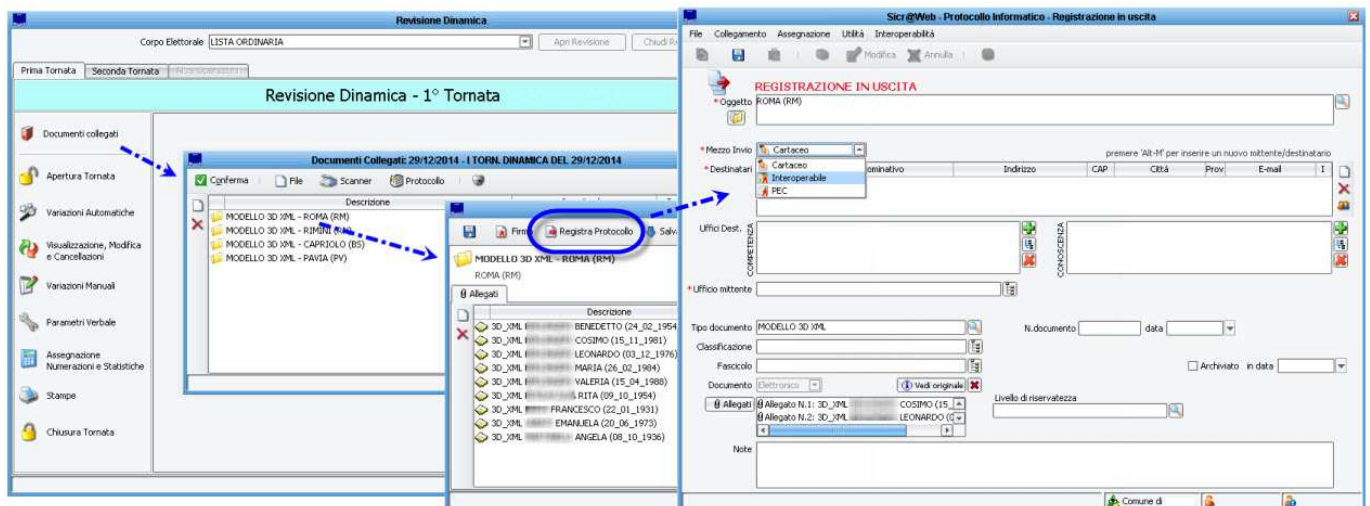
Revisione Dinamica

Corpo Elettorale LISTA ORDINARIA

Apri Revisione

Chiudi R

Prima Tornata

Seconda Tornata

Revisione Dinamica - 1° Tornata

Documenti collegati

Apertura Tornata

Variazioni Automatiche

Visualizzazione, Modifica e Cancellazioni

Variazioni Manuali

Parametri Verbale

Assegnazione Numerazioni e Statistiche

Stampe

Chiusura Tornata

Documenti Collegati: 29/12/2014 - I TORN. DINAMICA DEL 29/12/2014

Conferma

File

Scanner

Protocollo

Descrizione

MODELLO 3D XML - ROMA (RM)

MODELLO 3D XML - RIMINI (RN)

MODELLO 3D XML - CAPRIOLO (BS)

MODELLO 3D XML - PAVIA (PV)

Firm

Registra Protocollo

Salva

MODELLO 3D XML - ROMA (RM)

ROMA (RM)

Allegati

Descrizione

3D_XML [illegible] BENEDETTO (24_02_1954

3D_XML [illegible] COSIMO (15_11_1981)

3D_XML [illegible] LEONARDO (03_12_1976)

3D_XML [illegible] MARIA (26_02_1984)

3D_XML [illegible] VALERIA (15_04_1988)

3D_XML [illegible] RITA (09_10_1954)

3D_XML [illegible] FRANCESCO (22_01_1931)

3D_XML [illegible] EMANUELA (20_06_1973)

3D_XML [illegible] ANGELA (08_10_1936)

Sicr@Web - Protocollo Informatico - Registrazione in uscita

File Collegamento Assegnazione Utilità Interoperabilità

Modifica Annulla

REGISTRAZIONE IN USCITA

*Oggetto ROMA (RM)

*Mezzo Invio Cartaceo

premere 'Alt-M' per inserire un nuovo mittente/destinatario

*Destinatari

Cartaceo

Interoperabile

PEC

ominativo

Indirizzo

CAP

Città

Prov

E-mail

I

Uffici Dest.

COMPETENZA

CONOSCENZA

*Ufficio mittente

Tipo documento MODELLO 3D XML

N.documento

data

Classificazione

Fascicolo

Archiviato in data

Documento Elettronico

Vedi originale

Allegati

Allegato N.1: 3D_XML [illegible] COSIMO (15_

Allegato N.2: 3D_XML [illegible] LEONARDO (0

Livello di riservatezza

Note

Comune di